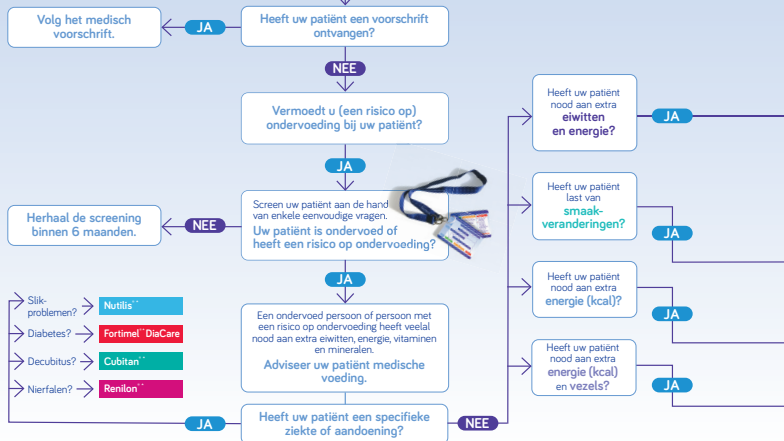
Volg het medisch voorschrift.

JA

Heeft uw patiënt een voorschrift ontvangen?

NEE

Vermoedt u (een risico op) ondervoeding bij uw patiënt?

JA

Screen uw patiënt aan de hand van enkele eenvoudige vragen.
Uw patiënt is ondervoed of heeft een risico op ondervoeding?

NEE

Herhaal de screening binnen 6 maanden.

JA

Een ondervoed persoon of persoon met een risico op ondervoeding heeft veelal nood aan extra eiwitten, energie, vitaminen en mineralen.
Adviseer uw patiënt medische voeding.

Slik-problemen? Nutilis**

Diabetes? Fortimel** DiaCare

Decubitus? Cubitan**

Nierfalen? Renilon**

JA

Heeft uw patiënt een specifieke ziekte of aandoening?

NEE

Heeft uw patiënt nood aan extra eiwitten en energie?

JA

Heeft uw patiënt last van smaakveranderingen?

JA

Heeft uw patiënt nood aan extra energie (kcal)?

JA

Heeft uw patiënt nood aan extra energie (kcal) en vezels?

JA